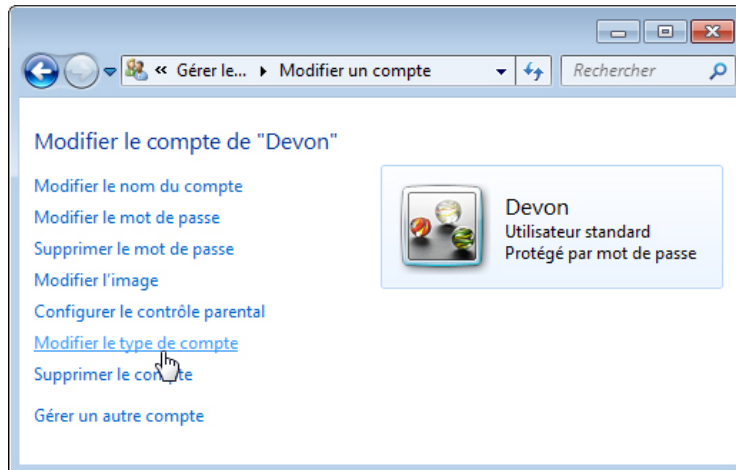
« Gérer le... ▸ Modifier un compte

Rechercher

Modifier le compte de "Devon"

Modifier le nom du compte

Modifier le mot de passe

Supprimer le mot de passe

Modifier l'image

Configurer le contrôle parental

Modifier le type de compte

Supprimer le co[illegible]te

Gérer un autre compte

Devon
Utilisateur standard
Protégé par mot de passe